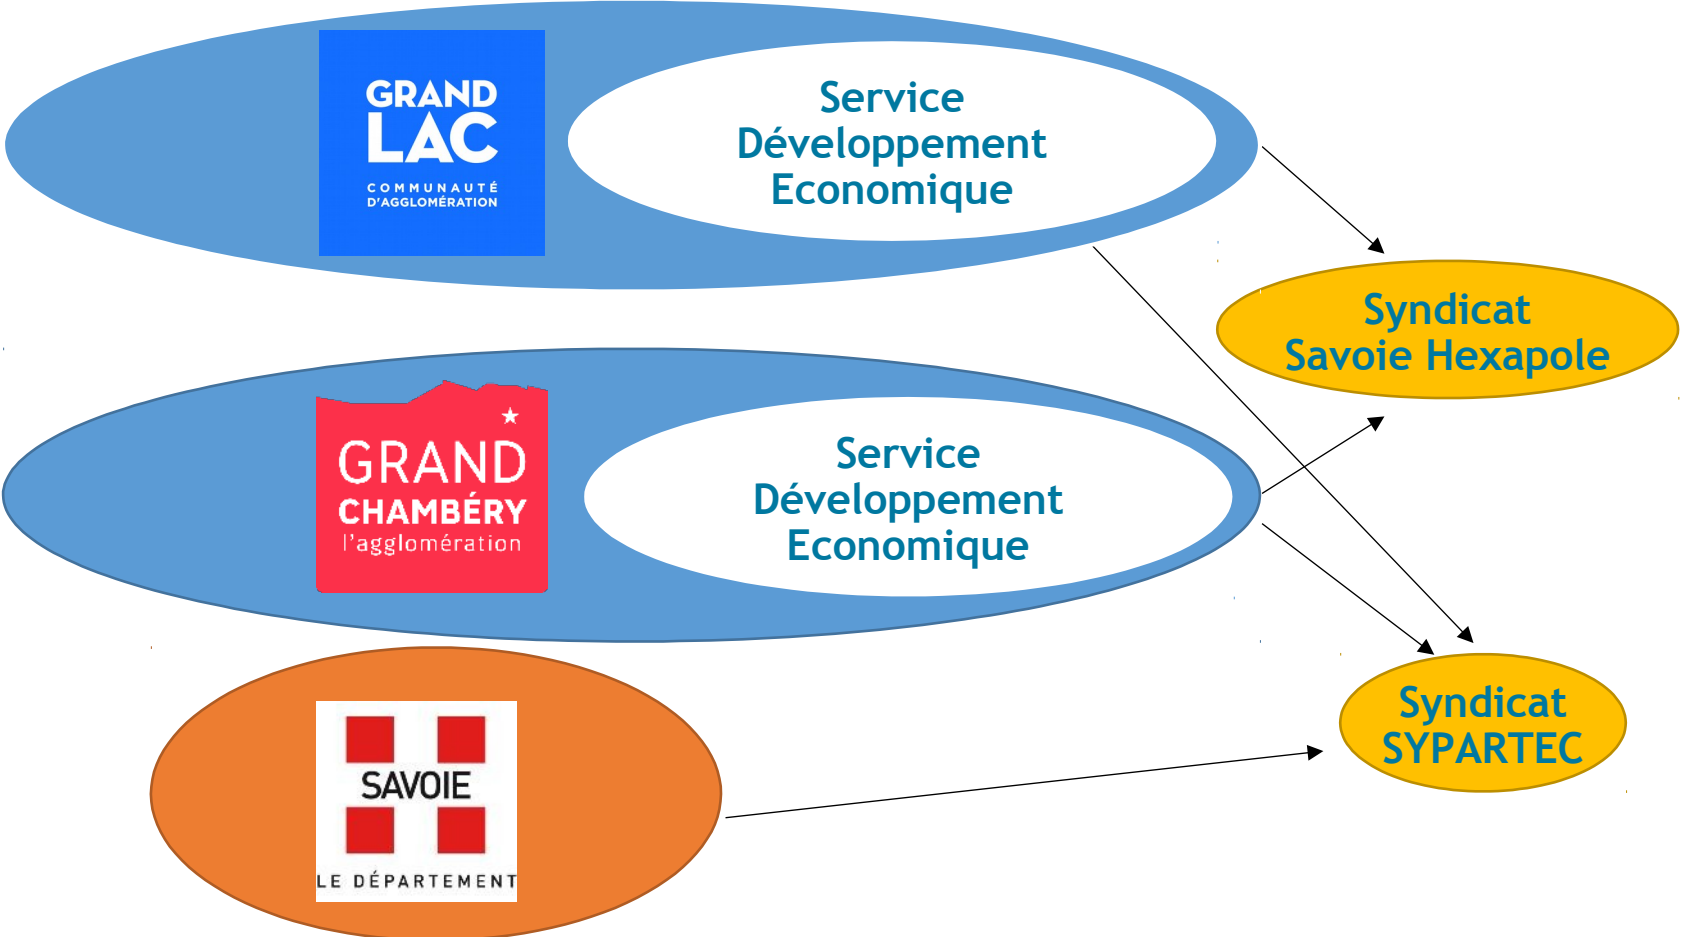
GRAND LAC
COMMUNAUTÉ D'AGGLOMÉRATION

Service Développement Economique

Syndicat Savoie Hexapole

GRAND CHAMBÉRY
l'agglomération

Service Développement Economique

SAVOIE
LE DÉPARTEMENT

Syndicat SYPARTEC